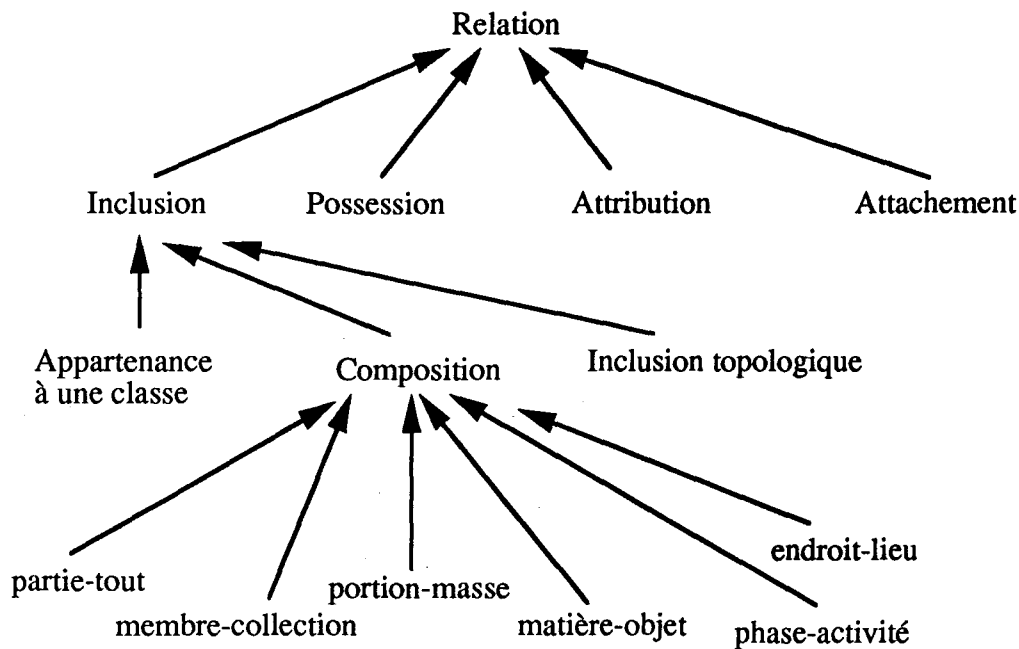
Relation

Inclusion

Possession

Attribution

Attachement

Appartenance à une classe

Composition

Inclusion topologique

partie-tout

membre-collection

portion-masse

matière-objet

phase-activité

endroit-lieu